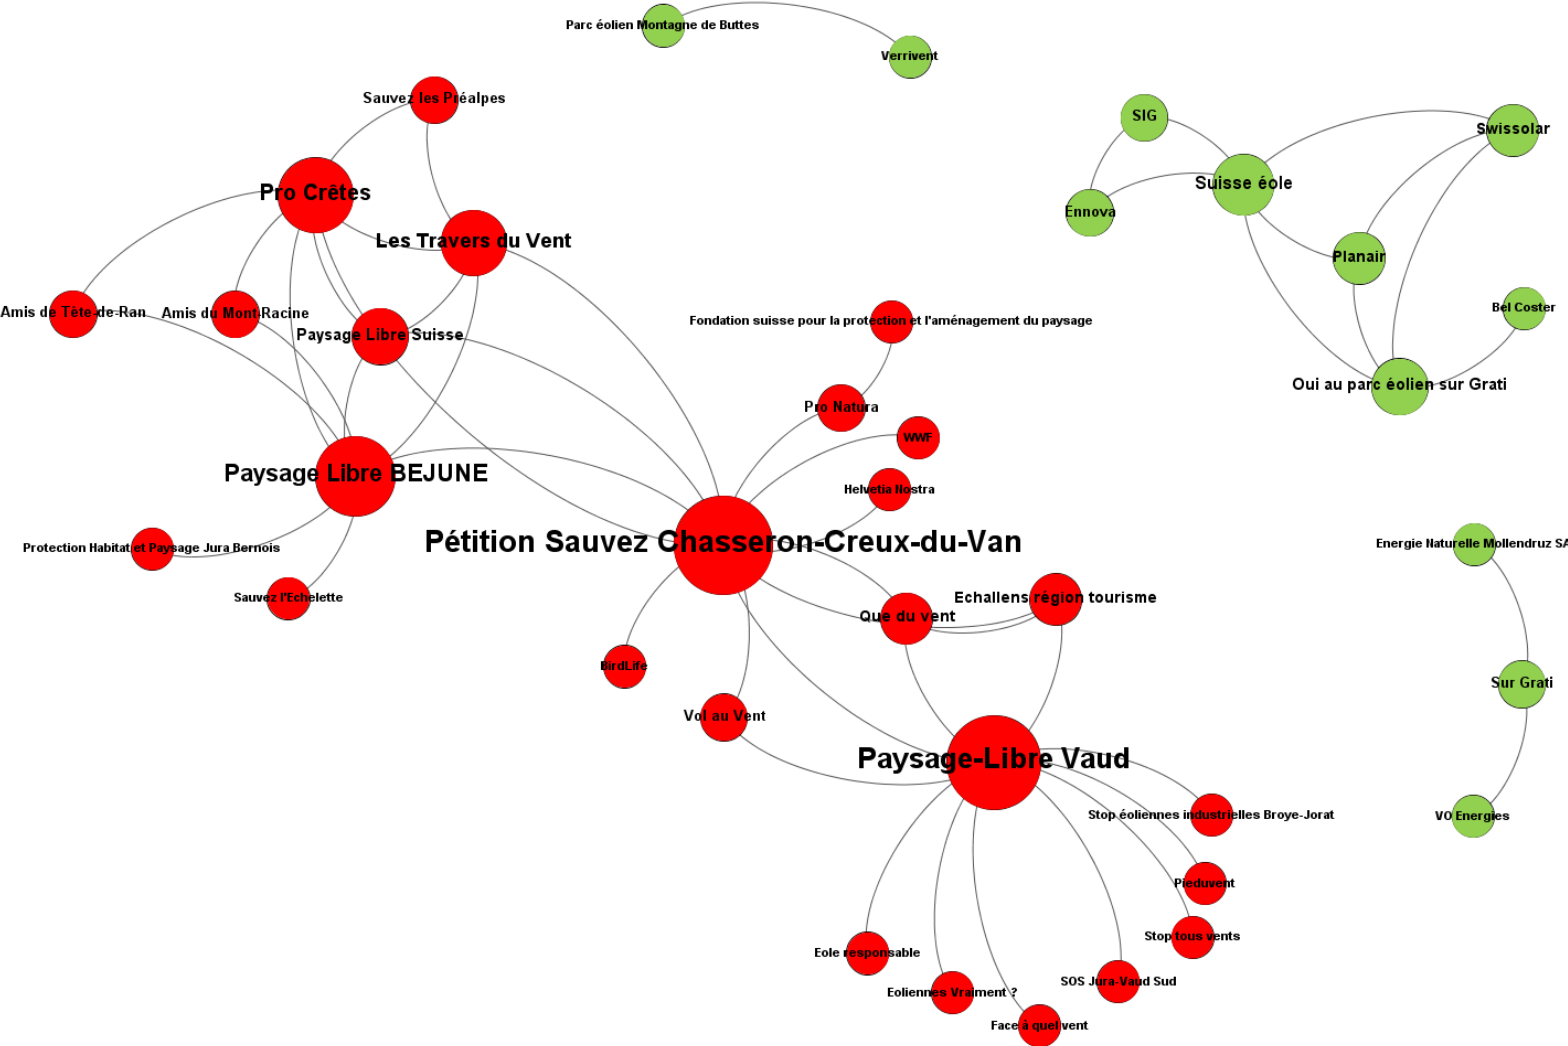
Parc éolien Montagne de Buttes
Verrivent
Sauvez les Préalpes
SIG
Swissolar
Suisse éole
Pro Crêtes
Ennova
Les Travers du Vent
Planair
Bel Coster
Amis de Tête-de-Ran
Amis du Mont-Racine
Fondation suisse pour la protection et l'aménagement du paysage
Paysage Libre Suisse
Oui au parc éolien sur Grati
Pro Natura
WWF
Paysage Libre BEJUNE
Helvetia Nostra
Pétition Sauvez Chasseron-Creux-du-Van
Protection Habitat et Paysage Jura Bernois
Energie Naturelle Mollendruz SA
Sauvez l'Echelette
Echallens région tourisme
Que du vent
BirdLife
Sur Grati
Vol au Vent
Paysage-Libre Vaud
Stop éoliennes industrielles Broye-Jorat
VO Energies
Pieduvent
Stop tous vents
Eole responsable
SOS Jura-Vaud Sud
Eoliennes Vraiment ?
Face à quel vent